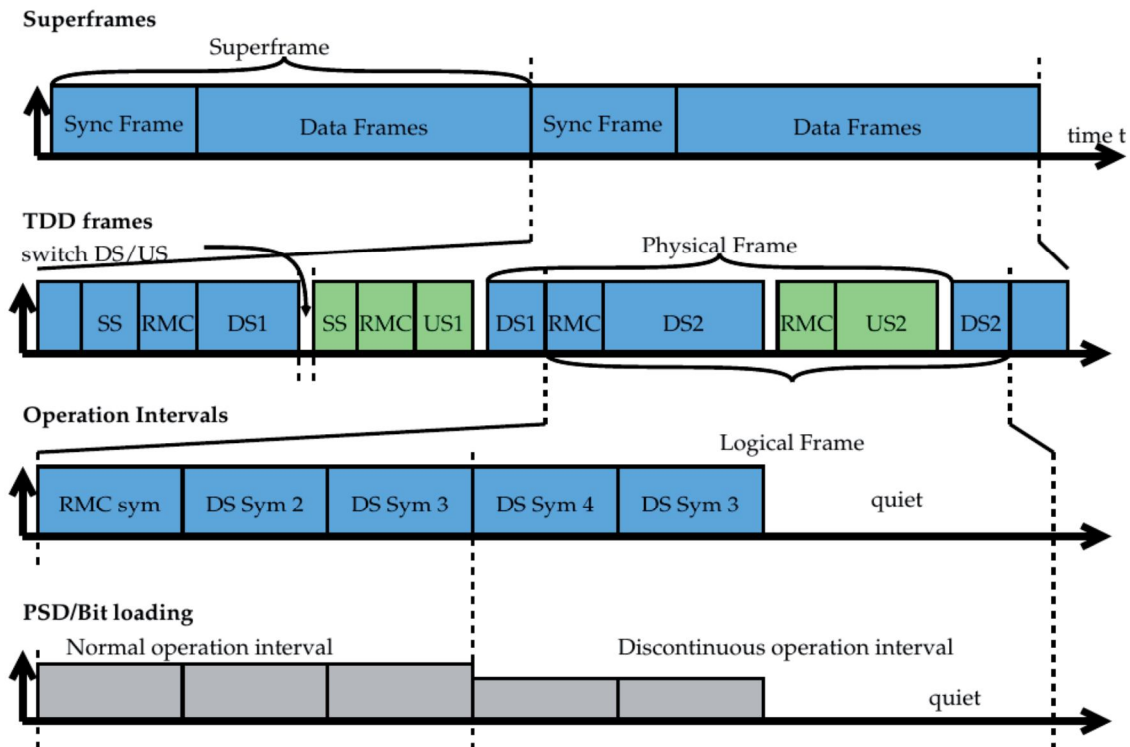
Superframes

Superframe

Sync Frame | Data Frames | Sync Frame | Data Frames

time t

TDD frames

switch DS/US

Physical Frame

SS RMC DS1 SS RMC US1 DS1 RMC DS2 RMC US2 DS2

Operation Intervals

Logical Frame

RMC sym | DS Sym 2 | DS Sym 3 | DS Sym 4 | DS Sym 3

quiet

PSD/Bit loading

Normal operation interval

Discontinuous operation interval

quiet